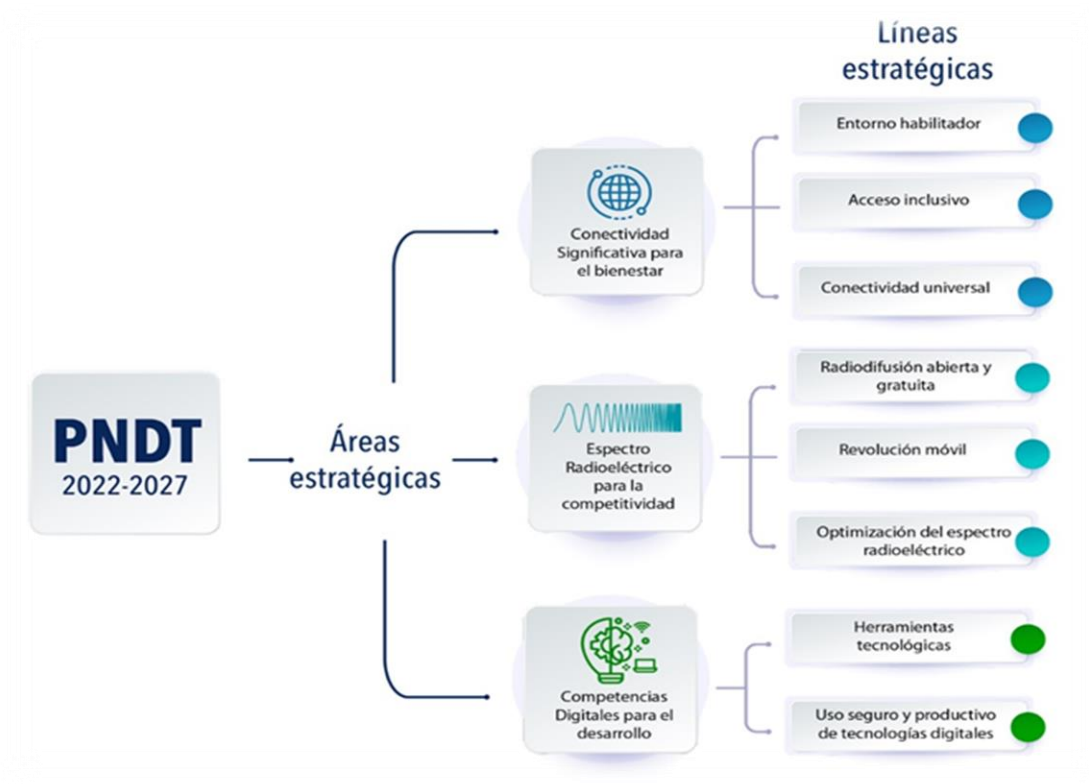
Líneas estratégicas

PNDT
2022-2027

Áreas estratégicas

Conectividad Significativa para el bienestar

Entorno habilitador

Acceso inclusivo

Conectividad universal

Espectro Radioeléctrico para la competitividad

Radiodifusión abierta y gratuita

Revolución móvil

Optimización del espectro radioeléctrico

Competencias Digitales para el desarrollo

Herramientas tecnológicas

Uso seguro y productivo de tecnologías digitales